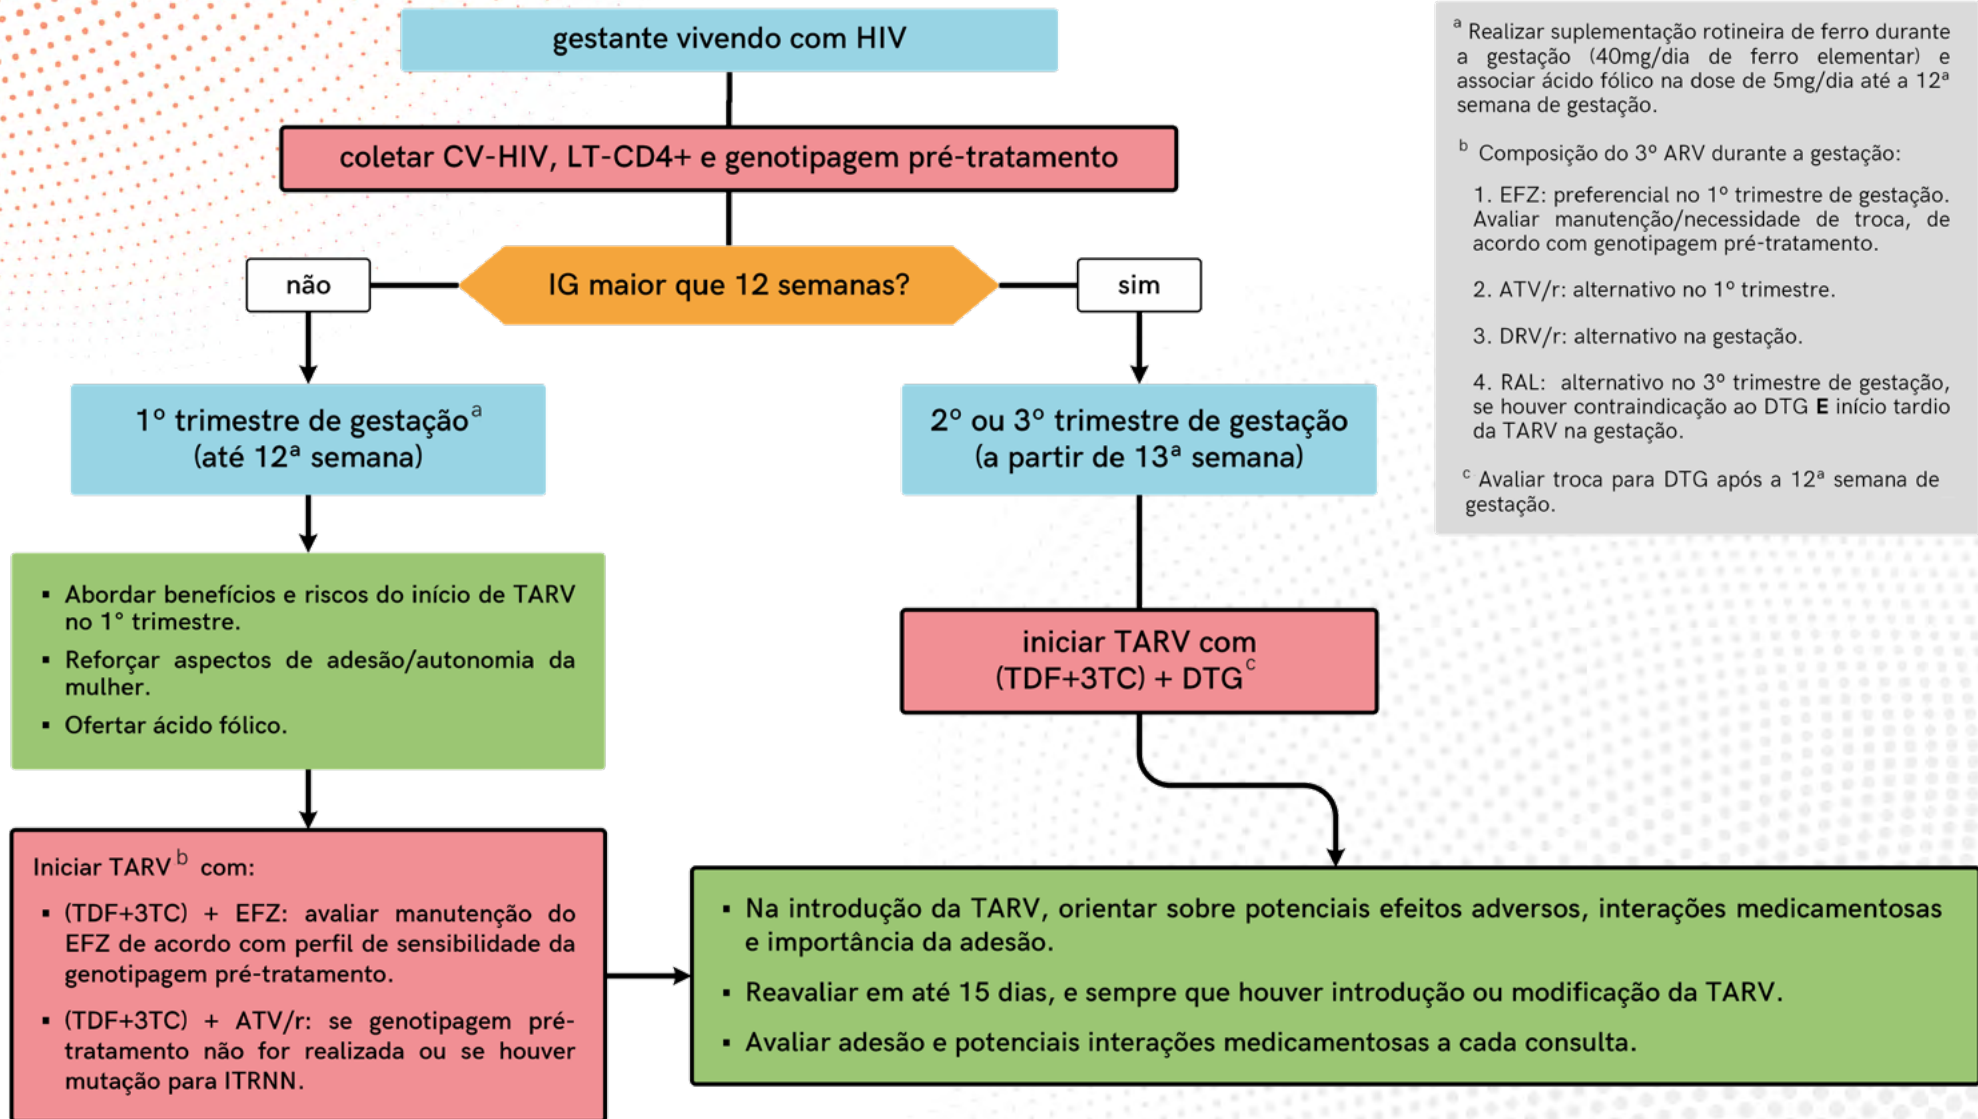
gestante vivendo com HIV

coletar CV-HIV, LT-CD4+ e genotipagem pré-tratamento

não

IG maior que 12 semanas?

sim

1° trimestre de gestação$^{a}$ (até 12ª semana)

2° ou 3° trimestre de gestação (a partir de 13ª semana)

▪ Abordar benefícios e riscos do início de TARV no 1° trimestre.
▪ Reforçar aspectos de adesão/autonomia da mulher.
▪ Ofertar ácido fólico.

iniciar TARV com (TDF+3TC) + DTG$^{c}$

Iniciar TARV$^{b}$ com:
▪ (TDF+3TC) + EFZ: avaliar manutenção do EFZ de acordo com perfil de sensibilidade da genotipagem pré-tratamento.
▪ (TDF+3TC) + ATV/r: se genotipagem pré-tratamento não for realizada ou se houver mutação para ITRNN.

▪ Na introdução da TARV, orientar sobre potenciais efeitos adversos, interações medicamentosas e importância da adesão.
▪ Reavaliar em até 15 dias, e sempre que houver introdução ou modificação da TARV.
▪ Avaliar adesão e potenciais interações medicamentosas a cada consulta.

$^{a}$ Realizar suplementação rotineira de ferro durante a gestação (40mg/dia de ferro elementar) e associar ácido fólico na dose de 5mg/dia até a 12ª semana de gestação.

$^{b}$ Composição do 3° ARV durante a gestação:

1. EFZ: preferencial no 1° trimestre de gestação. Avaliar manutenção/necessidade de troca, de acordo com genotipagem pré-tratamento.

2. ATV/r: alternativo no 1° trimestre.

3. DRV/r: alternativo na gestação.

4. RAL: alternativo no 3° trimestre de gestação, se houver contraindicação ao DTG **E** início tardio da TARV na gestação.

$^{c}$ Avaliar troca para DTG após a 12ª semana de gestação.